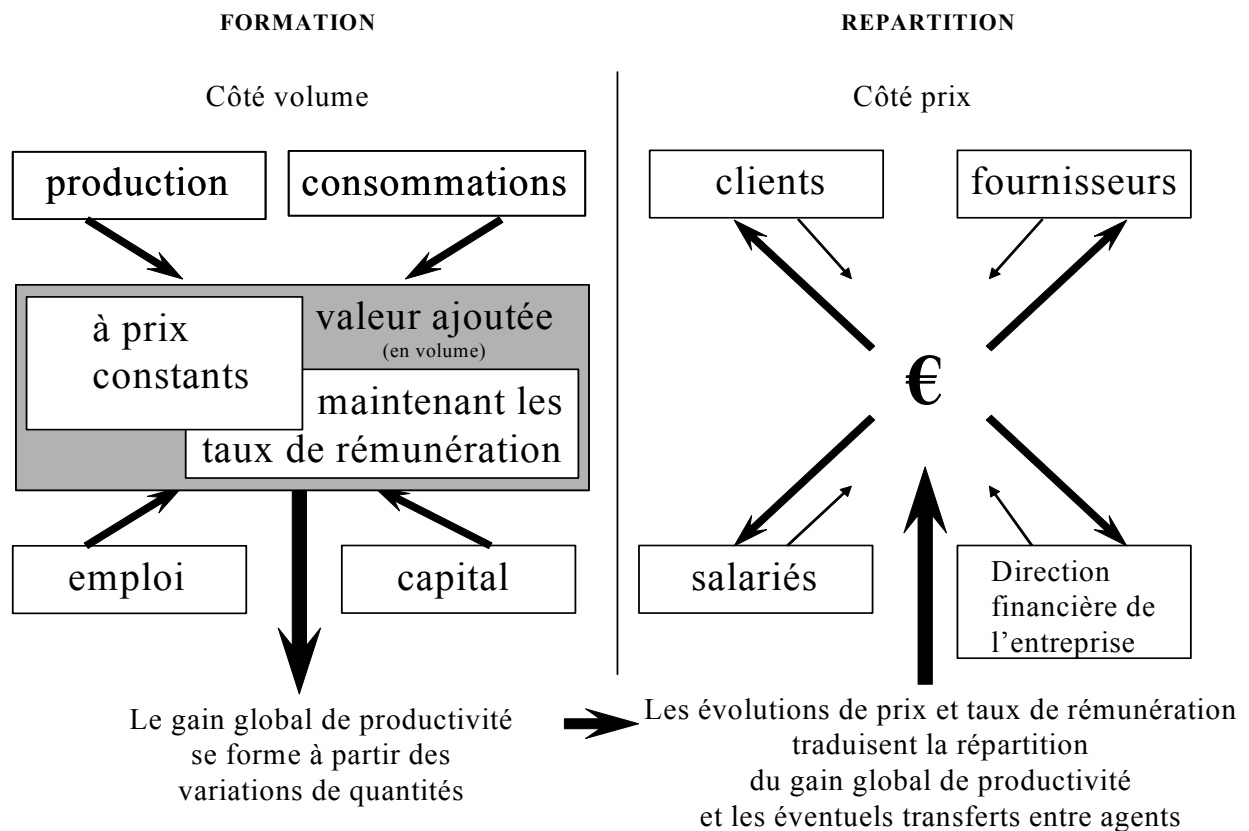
FORMATION

REPARTITION

Côté volume

production

consommations

valeur ajoutée
(en volume)

à prix constants

maintenant les taux de rémunération

emploi

capital

Le gain global de productivité se forme à partir des variations de quantités

Côté prix

clients

fournisseurs

€

salariés

Direction financière de l'entreprise

Les évolutions de prix et taux de rémunération traduisent la répartition du gain global de productivité et les éventuels transferts entre agents